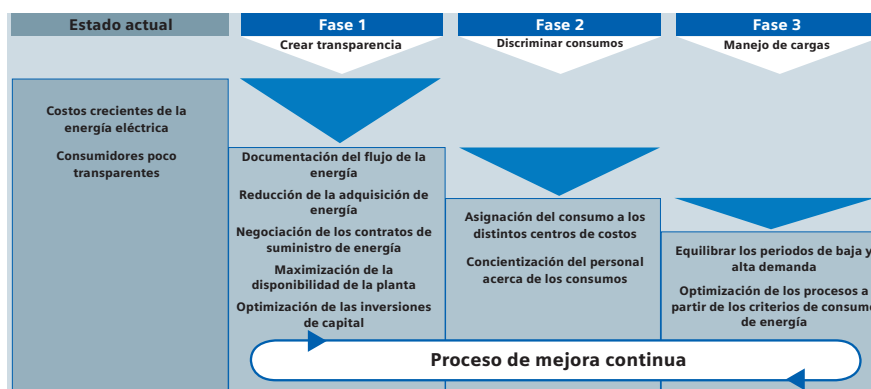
Estado actual

Fase 1
Crear transparencia

Fase 2
Discriminar consumos

Fase 3
Manejo de cargas

Costos crecientes de la energía eléctrica

Consumidores poco transparentes

Documentación del flujo de la energía

Reducción de la adquisición de energía

Negociación de los contratos de suministro de energía

Maximización de la disponibilidad de la planta

Optimización de las inversiones de capital

Asignación del consumo a los distintos centros de costos

Concientización del personal acerca de los consumos

Equilibrar los periodos de baja y alta demanda

Optimización de los procesos a partir de los criterios de consumo de energía

Proceso de mejora continua